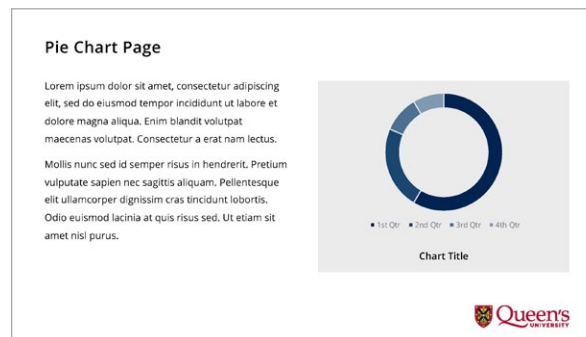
Pie Chart Page

Lorem ipsum dolor sit amet, consectetur adipiscing elit, sed do eiusmod tempor incididunt ut labore et dolore magna aliqua. Enim blandit volutpat maecenas volutpat. Consectetur a erat nam lectus.

Mollis nunc sed id semper risus in hendrerit. Pretium vulputate sapien nec sagittis aliquam. Pellentesque elit ullamcorper dignissim cras tincidunt lobortis. Odio euismod lacinia at quis risus sed. Ut etiam sit amet nisl purus.

1st Qtr 2nd Qtr 3rd Qtr 4th Qtr

Chart Title

Queen's UNIVERSITY